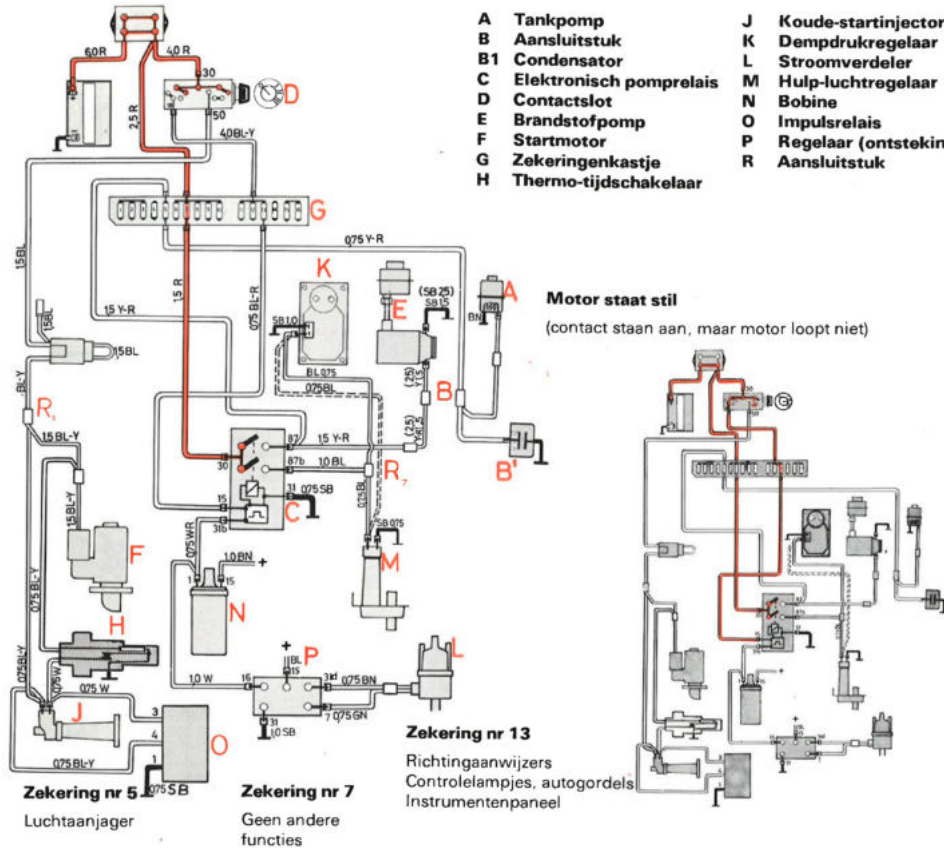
A Tankpomp
B Aansluitstuk
B1 Condensator
C Elektronisch pomprelais
D Contactslot
E Brandstofpomp
F Startmotor
G Zekeringenkastje
H Thermo-tijdschakelaar

J Koude-startinjector
K Dempdrukregelaar
L Stroomverdeler
M Hulp-luchtregelaar
N Bobine
O Impulsrelais
P Regelaar (ontsteking
R Aansluitstuk

Motor staat stil
(contact staan aan, maar motor loopt niet)

60 R
40 R
30
D
50
25 R
40 BL-Y
G
075 Y-R
15 BL
15 BL
15 BL
15 Y-R
15 R
075 BL-R
K
SB 1,0
BL 075
075 BL
E
(SB 25)
SB 15
A
BN
B
(25)
Y-R
(25)
Y-R
B'
BL-Y
R1
15 BL-Y
15 BL-Y
87
15 Y-R
30
87b
1,0 BL
R2
15
31
075 SB
C
31b
075 WR
075 BL
SB 075
M
F
075 BL-Y
H
1,0 BN
+
1
15
N
075 BL-Y
075 W
075 W
J
3
4
O
075 BL-Y
075 SB
+
BL
15
P
16
3
075 BN
31
7
075 GN
1,0 SB
1,0 W
L

Zekering nr 5
Luchtaanjager

Zekering nr 7
Geen andere functies

Zekering nr 13
Richtingaanwijzers
Controlelampjes, autogordels
Instrumentenpaneel